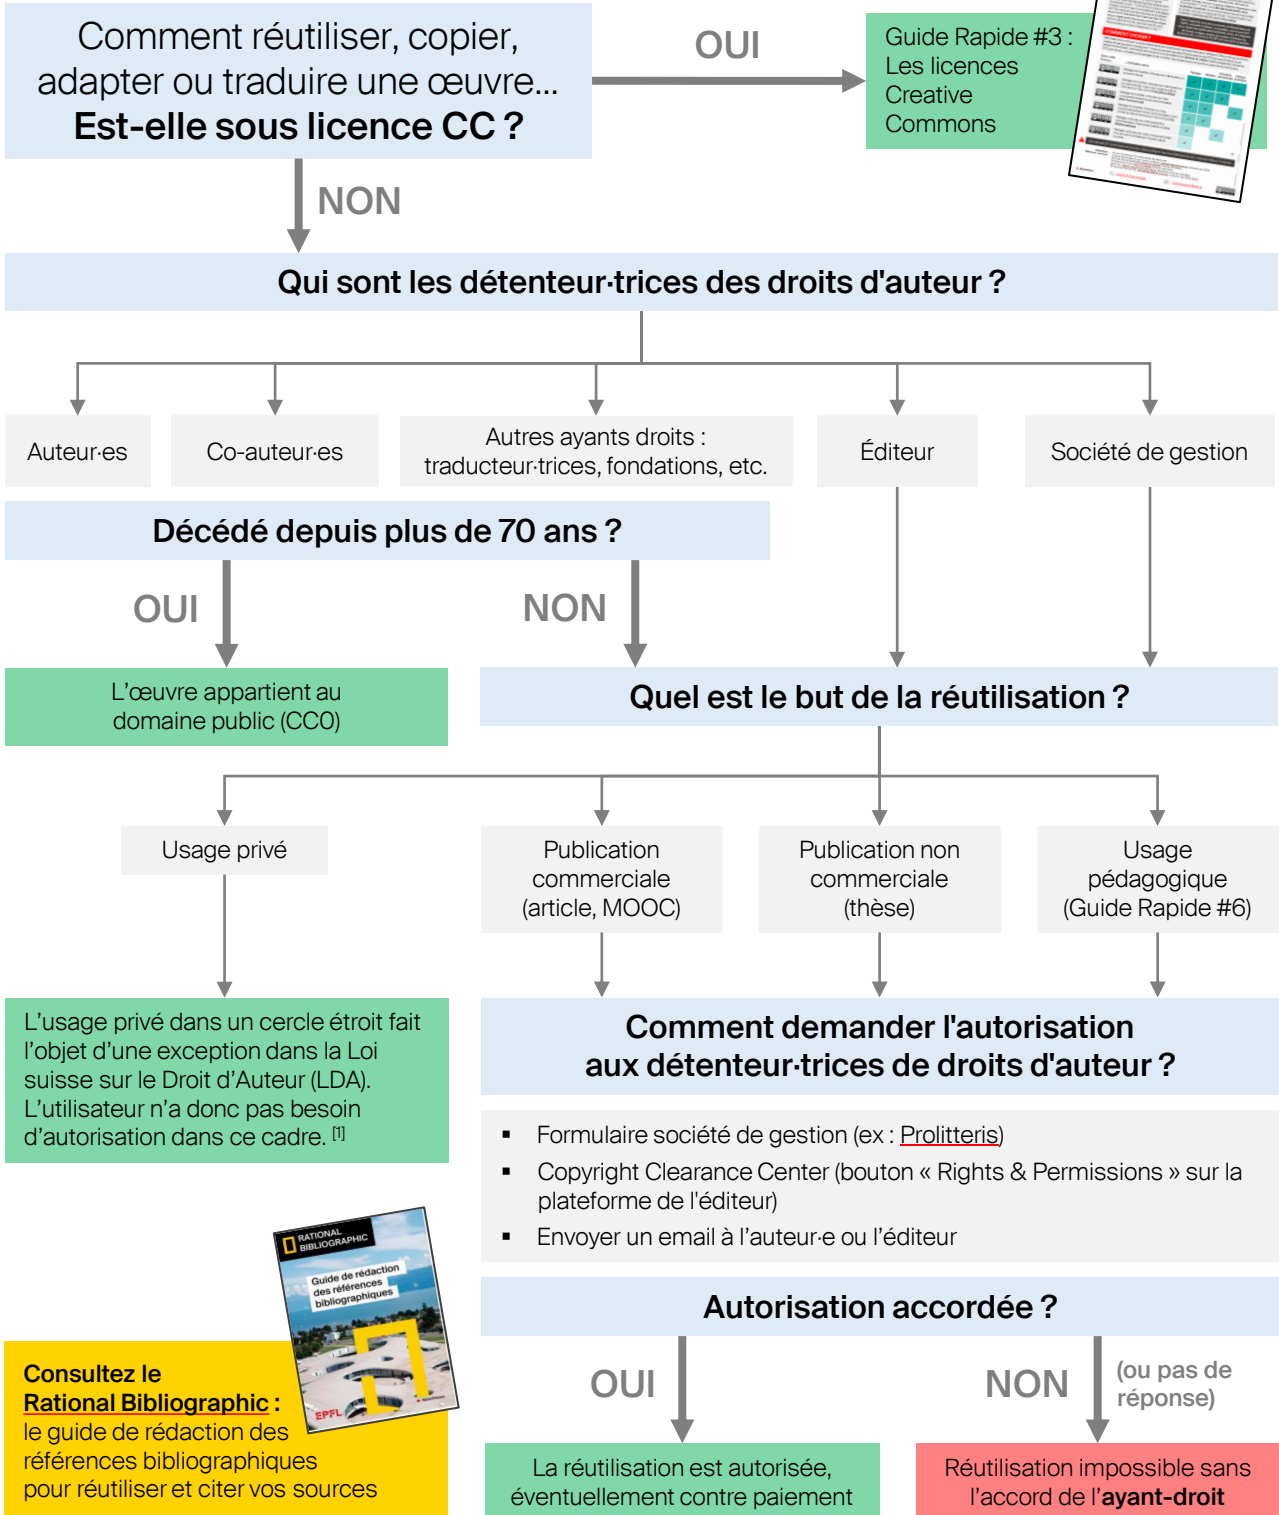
Comment réutiliser, copier, adapter ou traduire une œuvre…
Est-elle sous licence CC ?

OUI

Guide Rapide #3 : Les licences Creative Commons

NON

Qui sont les détenteur·trices des droits d'auteur ?

Auteur·es

Co-auteur·es

Autres ayants droits : traducteur·trices, fondations, etc.

Éditeur

Société de gestion

Décédé depuis plus de 70 ans ?

OUI

NON

L'œuvre appartient au domaine public (CC0)

Quel est le but de la réutilisation ?

Usage privé

Publication commerciale (article, MOOC)

Publication non commerciale (thèse)

Usage pédagogique (Guide Rapide #6)

L'usage privé dans un cercle étroit fait l'objet d'une exception dans la Loi suisse sur le Droit d'Auteur (LDA). L'utilisateur n'a donc pas besoin d'autorisation dans ce cadre. [1]

Comment demander l'autorisation aux détenteur·trices de droits d'auteur ?

- Formulaire société de gestion (ex : Prolitteris)
- Copyright Clearance Center (bouton « Rights & Permissions » sur la plateforme de l'éditeur)
- Envoyer un email à l'auteur·e ou l'éditeur

RATIONAL BIBLIOGRAPHIC
Guide de rédaction des références bibliographiques
EPFL

Consultez le Rational Bibliographic : le guide de rédaction des références bibliographiques pour réutiliser et citer vos sources

Autorisation accordée ?

OUI

NON

(ou pas de réponse)

La réutilisation est autorisée, éventuellement contre paiement

Réutilisation impossible sans l'accord de l'ayant-droit